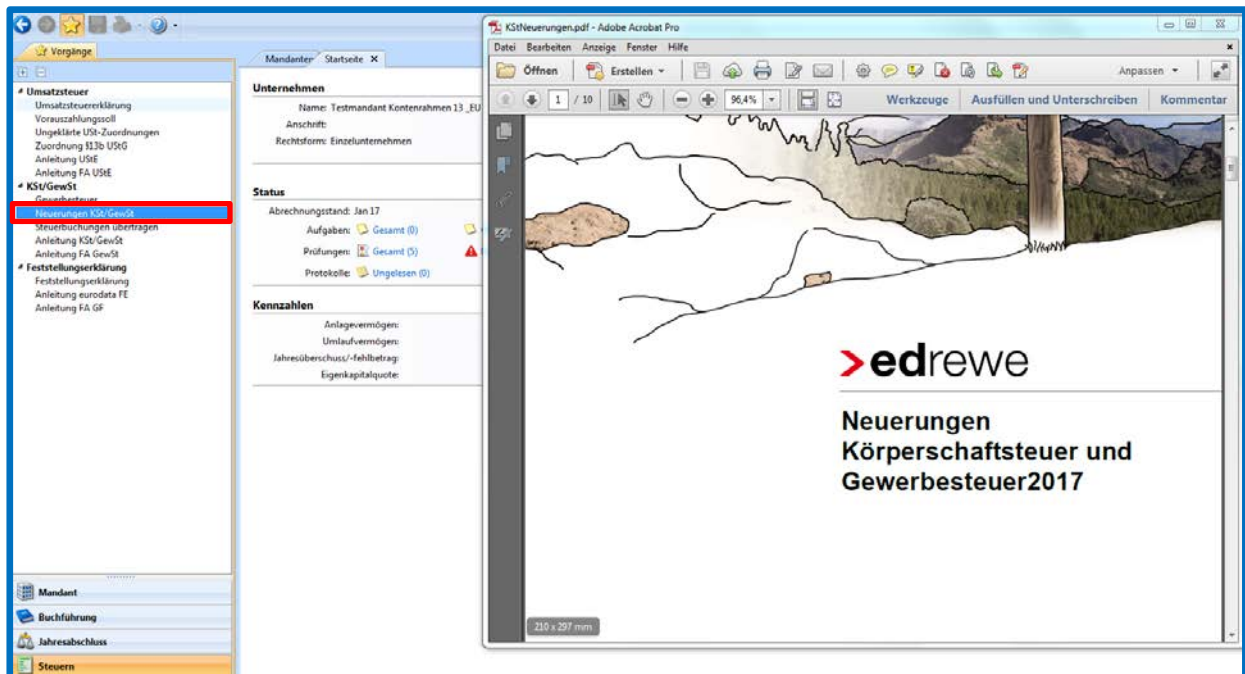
Vorgänge

Umsatzsteuer
Umsatzsteuererklärung
Vorauszahlungssoll
Ungeklärte USt-Zuordnungen
Zuordnung §13b UStG
Anleitung UStE
Anleitung FA UStE
KSt/GewSt
Gewerbesteuer
Neuerungen KSt/GewSt
Steuerbuchungen übertragen
Anleitung KSt/GewSt
Anleitung FA GewSt
Feststellungserklärung
Feststellungserklärung
Anleitung eurodata FE
Anleitung FA GF

Mandant
Buchführung
Jahresabschluss
Steuern

Mandanten Startseite

Unternehmen
Name: Testmandant Kontenrahmen 13 _EU
Anschrift:
Rechtsform: Einzelunternehmen

Status
Abrechnungsstand: Jan 17
Aufgaben: Gesamt (0)
Prüfungen: Gesamt (5)
Protokolle: Ungelesen (0)

Kennzahlen
Anlagevermögen:
Umlaufvermögen:
Jahresüberschuss/-fehlbetrag:
Eigenkapitalquote:

KStNeuerungen.pdf - Adobe Acrobat Pro
Datei Bearbeiten Anzeige Fenster Hilfe
Öffnen Erstellen Anpassen
1 / 10 96,4% Werkzeuge Ausfüllen und Unterschreiben Kommentar

>edrewe

Neuerungen Körperschaftsteuer und Gewerbesteuer2017

210 x 297 mm